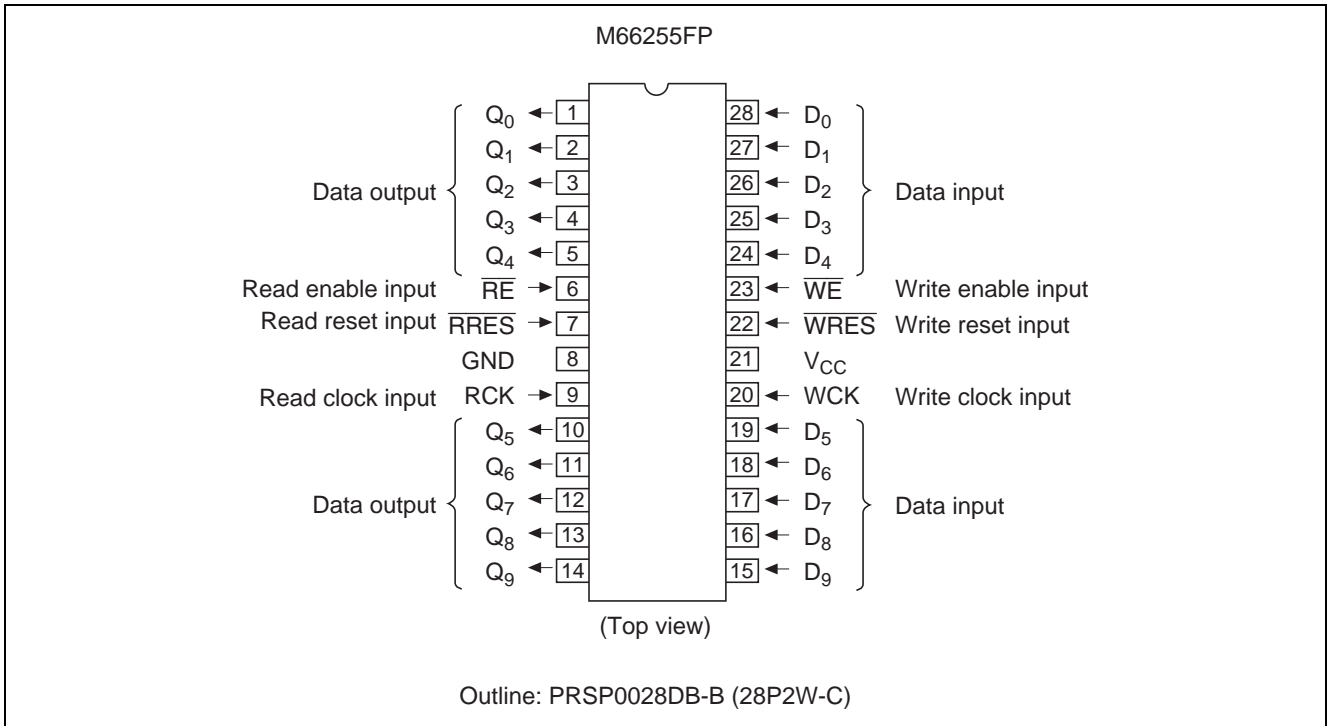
M66255FP

Data output $Q_0$ 1
$Q_1$ 2
$Q_2$ 3
$Q_3$ 4
$Q_4$ 5
Read enable input $\overline{RE}$ 6
Read reset input $\overline{RRES}$ 7
GND 8
Read clock input RCK 9
Data output $Q_5$ 10
$Q_6$ 11
$Q_7$ 12
$Q_8$ 13
$Q_9$ 14

28 $D_0$ Data input
27 $D_1$
26 $D_2$
25 $D_3$
24 $D_4$
23 $\overline{WE}$ Write enable input
22 $\overline{WRES}$ Write reset input
21 $V_{CC}$
20 WCK Write clock input
19 $D_5$ Data input
18 $D_6$
17 $D_7$
16 $D_8$
15 $D_9$

(Top view)

Outline: PRSP0028DB-B (28P2W-C)